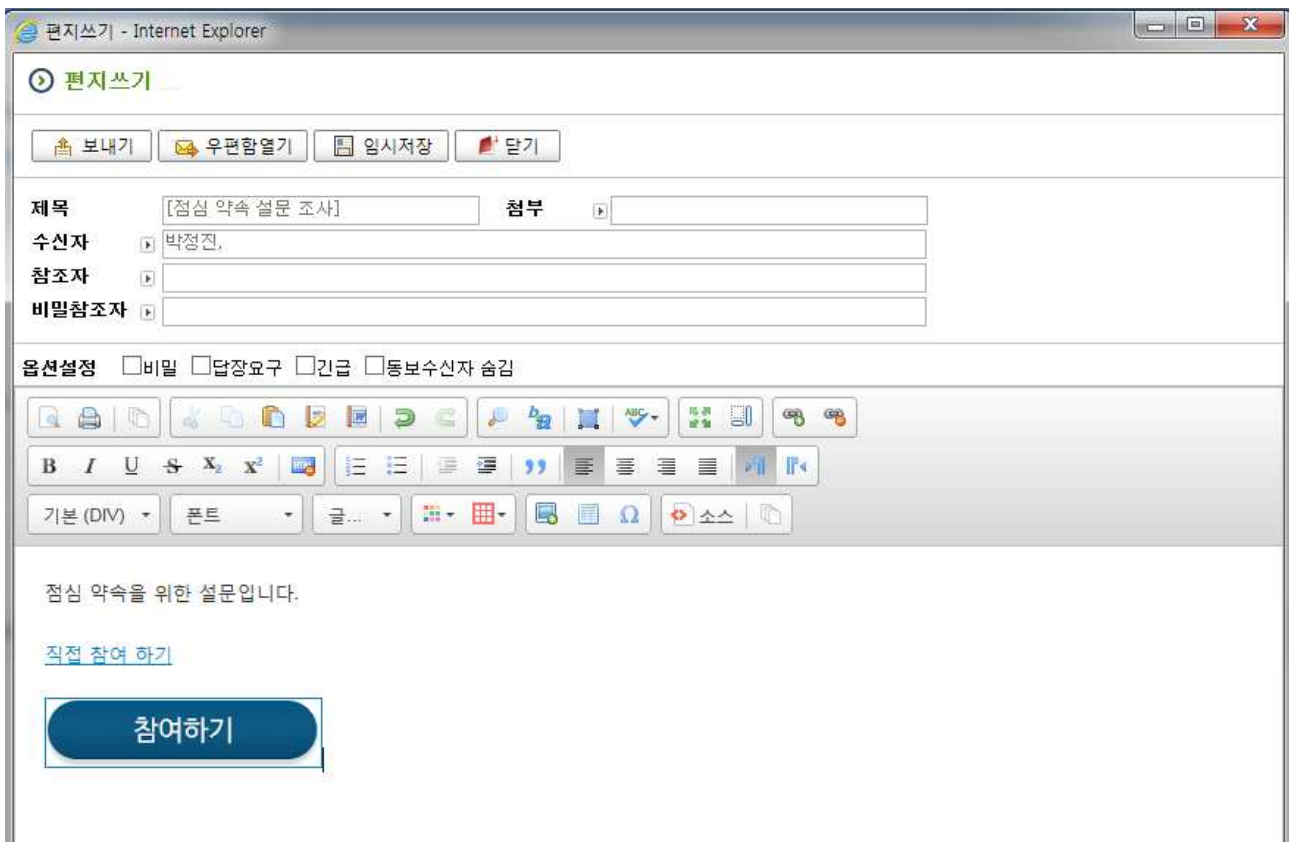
편지쓰기 - Internet Explorer

편지쓰기

보내기 우편함열기 임시저장 닫기

제목 [점심 약속 설문 조사] 첨부
수신자 박정진,
참조자
비밀참조자

옵션설정 ☐비밀 ☐답장요구 ☐긴급 ☐동보수신자 숨김

B I U S $X_2$ $X^2$

기본 (DIV) 폰트 글... 소스

점심 약속을 위한 설문입니다.

직접 참여 하기

참여하기